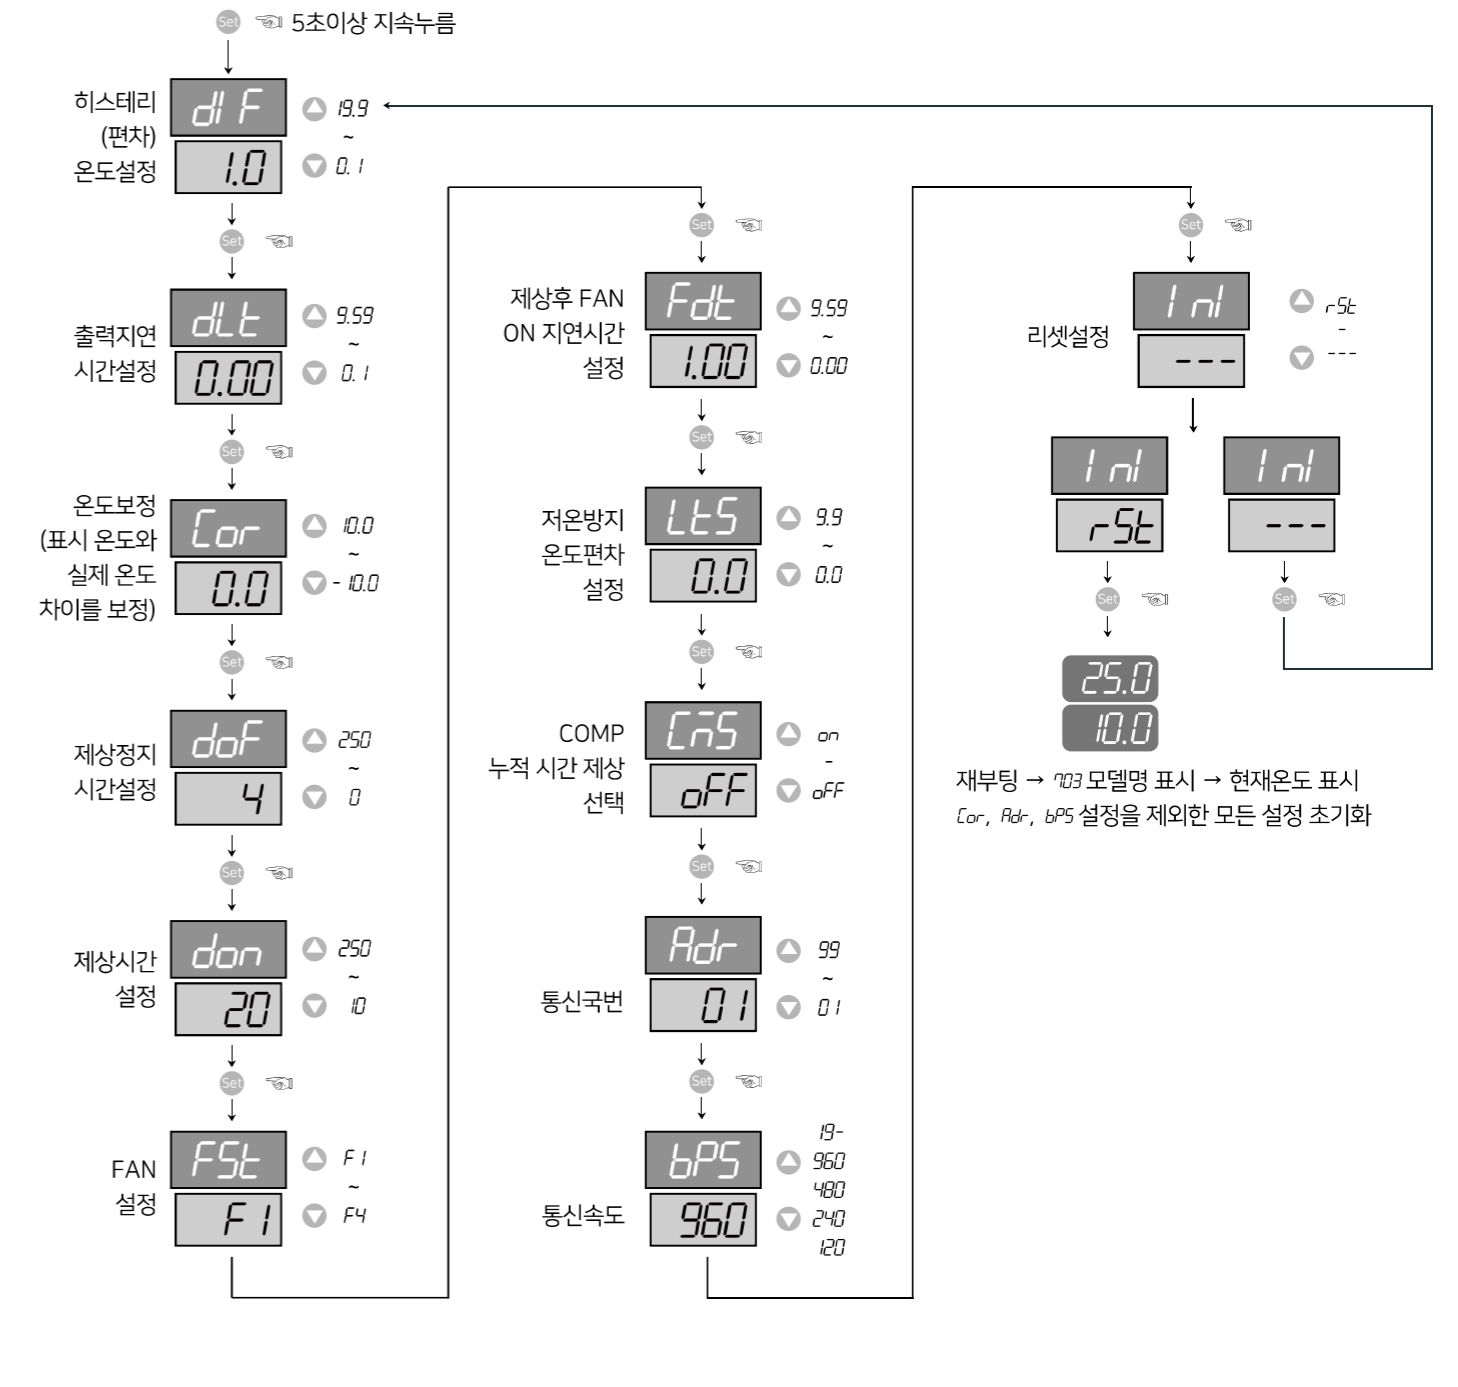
Set 5초이상 지속누름

히스테리 (편차) 온도설정
dI F
1.0
19.9 ~ 0.1

Set

출력지연 시간설정
dLt
0.00
9.59 ~ 0.1

Set

온도보정 (표시 온도와 실제 온도 차이를 보정)
Cor
0.0
10.0 ~ - 10.0

Set

제상정지 시간설정
doF
4
250 ~ 0

Set

제상시간 설정
don
20
250 ~ 10

Set

FAN 설정
FSt
F1
F1 ~ F4

Set

제상후 FAN ON 지연시간 설정
Fdt
1.00
9.59 ~ 0.00

Set

저온방지 온도편차 설정
LtS
0.0
9.9 ~ 0.0

Set

COMP 누적 시간 제상 선택
CnS
oFF
on - oFF

Set

통신국번
Adr
01
99 ~ 01

Set

통신속도
bPS
960
19- 960 480 240 120

Set

리셋설정
I nI
---
rSt - ---

I nI
rSt

Set

25.0
10.0

I nI
---

Set

재부팅 → 703 모델명 표시 → 현재온도 표시
Cor, Adr, bPS 설정을 제외한 모든 설정 초기화